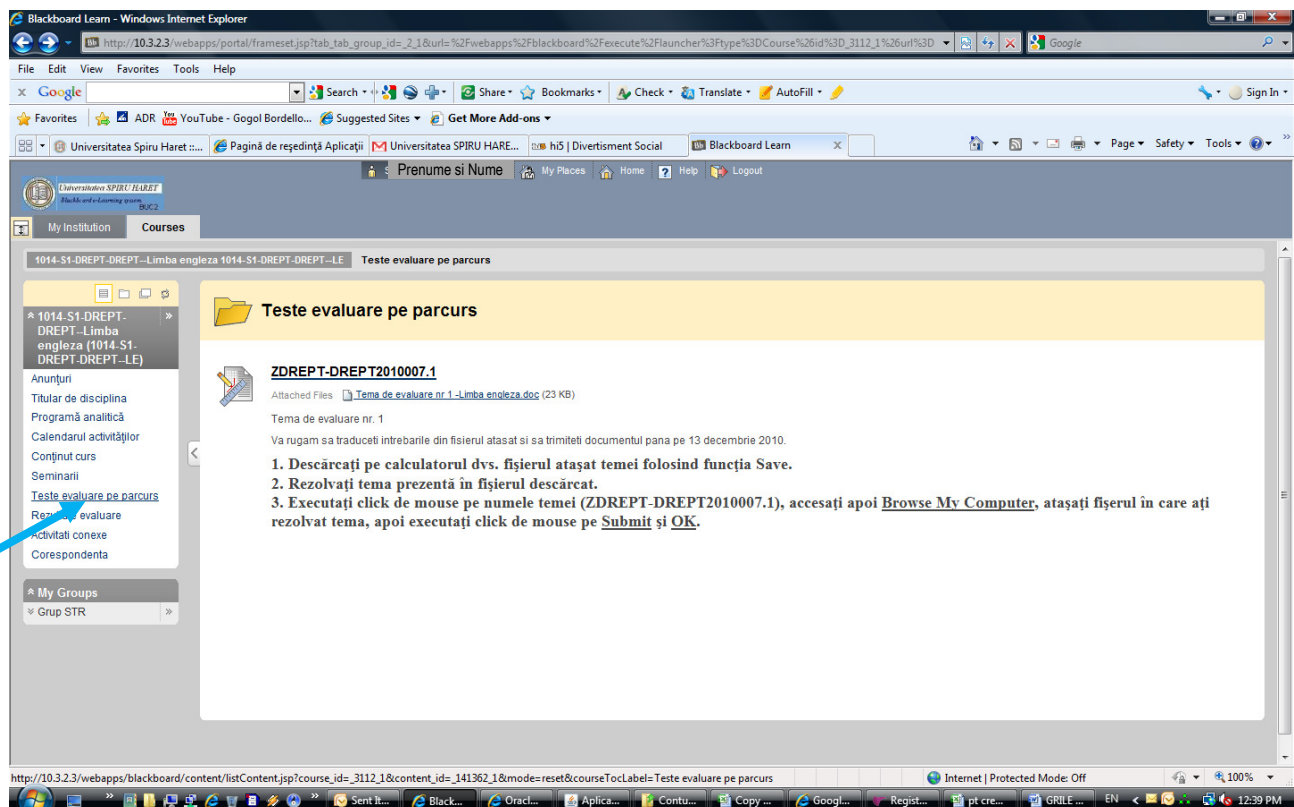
Blackboard Learn - Windows Internet Explorer

http://10.3.2.3/webapps/portal/frameset.jsp?tab_tab_group_id=_2_1&url=%2Fwebapps%2Fblackboard%2Fexecute%2Flauncher%3Ftype%3DCourse%26id%3D_3112_1%26url%3D

Google

File Edit View Favorites Tools Help

Google Search Share Bookmarks Check Translate AutoFill Sign In

Favorites ADR YouTube - Gogol Bordello... Suggested Sites Get More Add-ons

Universitatea Spiru Haret :... Pagină de reşedinţă Aplicaţii Universitatea SPIRU HARE... hi5 | Divertisment Social Blackboard Learn

Page Safety Tools

Prenume si Nume My Places Home Help Logout

Universitatea SPIRU HARET Blackboard e-Learning system BUC2

My Institution Courses

1014-S1-DREPT-DREPT--Limba engleza 1014-S1-DREPT-DREPT--LE Teste evaluare pe parcurs

1014-S1-DREPT-DREPT--Limba engleza (1014-S1-DREPT-DREPT--LE)
Anunţuri
Titular de disciplina
Programă analitică
Calendarul activităţilor
Conţinut curs
Seminarii
Teste evaluare pe parcurs
Rez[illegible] evaluare
Activitati conexe
Corespondenta

My Groups
Grup STR

Teste evaluare pe parcurs

ZDREPT-DREPT2010007.1

Attached Files Tema de evaluare nr 1 -Limba engleza.doc (23 KB)

Tema de evaluare nr. 1

Va rugam sa traduceti intrebarile din fisierul atasat si sa trimiteti documentul pana pe 13 decembrie 2010.

1. Descărcaţi pe calculatorul dvs. fişierul ataşat temei folosind funcţia Save.
2. Rezolvaţi tema prezentă în fişierul descărcat.
3. Executaţi click de mouse pe numele temei (ZDREPT-DREPT2010007.1), accesaţi apoi Browse My Computer, ataşaţi fişerul în care aţi rezolvat tema, apoi executaţi click de mouse pe Submit şi OK.

http://10.3.2.3/webapps/blackboard/content/listContent.jsp?course_id=_3112_1&content_id=_141362_1&mode=reset&courseTocLabel=Teste evaluare pe parcurs

Internet | Protected Mode: Off 100%

Sent It... Black... Oracl... Aplica... Contu... Copy ... Googl... Regist... pt cre... GRILE ... EN 12:39 PM